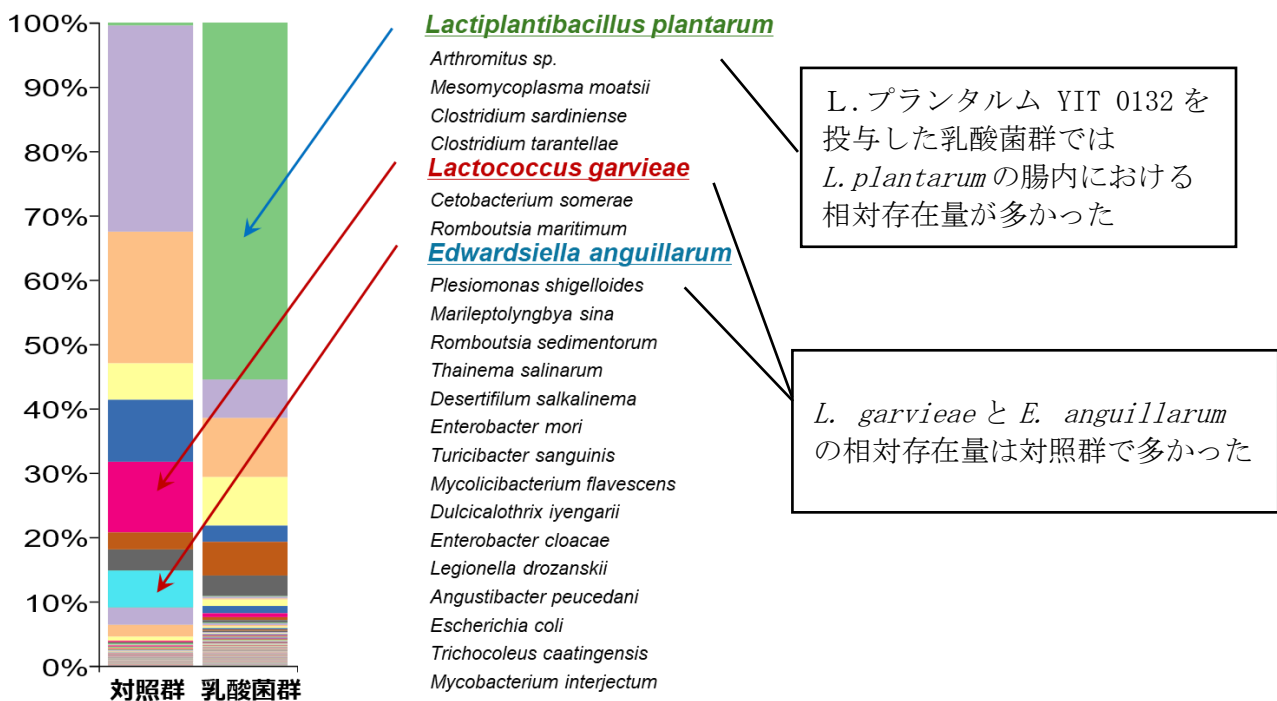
100%
90%
80%
70%
60%
50%
40%
30%
20%
10%
0%

対照群　乳酸菌群

Lactiplantibacillus plantarum
Arthromitus sp.
Mesomycoplasma moatsii
Clostridium sardiniense
Clostridium tarantellae
Lactococcus garvieae
Cetobacterium somerae
Romboutsia maritimum
Edwardsiella anguillarum
Plesiomonas shigelloides
Marileptolyngbya sina
Romboutsia sedimentorum
Thainema salinarum
Desertifilum salkalinema
Enterobacter mori
Turicibacter sanguinis
Mycolicibacterium flavescens
Dulcicalothrix iyengarii
Enterobacter cloacae
Legionella drozanskii
Angustibacter peucedani
Escherichia coli
Trichocoleus caatingensis
Mycobacterium interjectum

L.プランタルム YIT 0132を投与した乳酸菌群ではL.plantarumの腸内における相対存在量が多かった

L. garvieaeとE. anguillarumの相対存在量は対照群で多かった